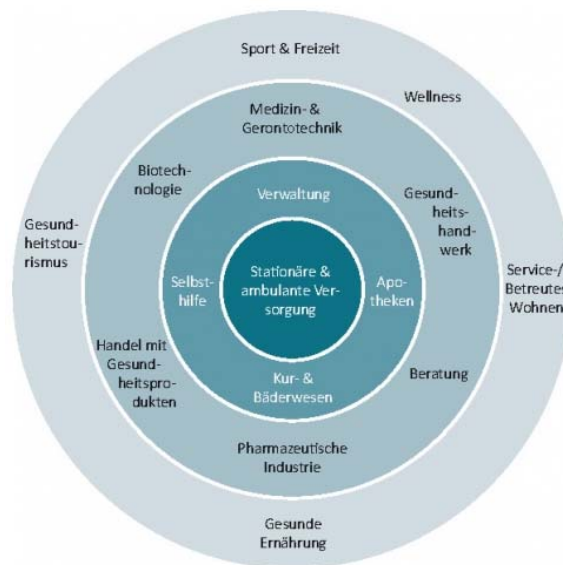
Sport & Freizeit

Wellness

Medizin- & Gerontotechnik

Biotechnologie

Verwaltung

Gesundheitshandwerk

Gesundheitstourismus

Selbsthilfe

Stationäre & ambulante Versorgung

Apotheken

Service-/ Betreutes Wohnen

Handel mit Gesundheitsprodukten

Kur- & Bäderwesen

Beratung

Pharmazeutische Industrie

Gesunde Ernährung